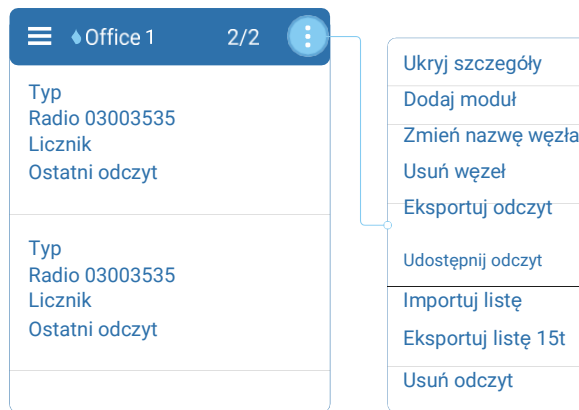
Office 1 2/2

Typ
Radio 03003535
Licznik
Ostatni odczyt

Typ
Radio 03003535
Licznik
Ostatni odczyt

Ukryj szczegóły
Dodaj moduł
Zmień nazwę węzła
Usuń węzeł
Eksportuj odczyt
Udostępnij odczyt
Importuj listę
Eksportuj listę 15t
Usuń odczyt